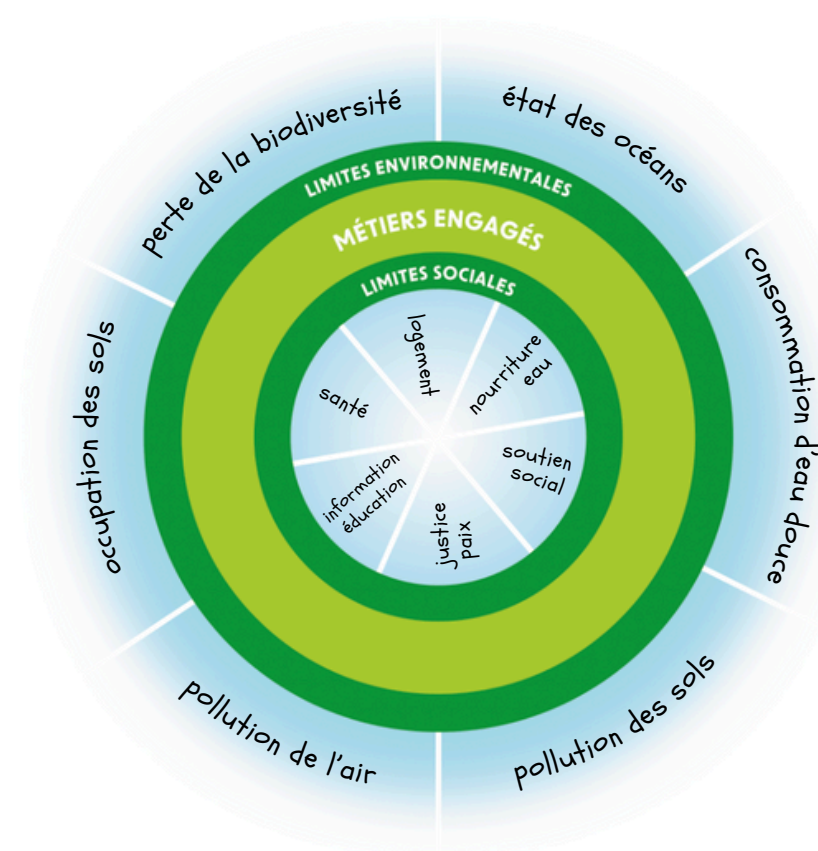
perte de la biodiversité

état des océans

consommation d'eau douce

pollution des sols

pollution de l'air

occupation des sols

LIMITES ENVIRONNEMENTALES

MÉTIERS ENGAGÉS

LIMITES SOCIALES

logement

nourriture eau

soutien social

justice paix

information éducation

santé